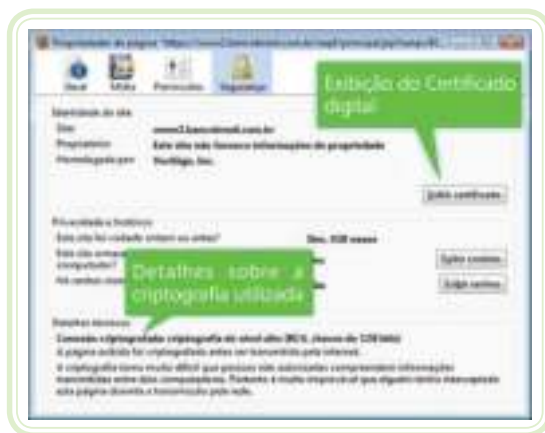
Propriedades da página - https://www3.bancobrasil.com.br/aapf/principal.jsp?amp;R...

Geral Mídia Permissões Segurança

Exibição do Certificado digital

Identidade do site
Site: www3.bancobrasil.com.br
Proprietário: Este site não fornece informações de propriedade
Verificado por: VeriSign, Inc.

Exibir certificado

Privacidade e histórico
Este site foi visitado antes de hoje? Sim, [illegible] vezes
Este site armazena informações (cookies) no meu computador? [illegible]
Há senhas armazenadas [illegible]

Exibir cookies
Exibir senhas

Detalhes sobre a criptografia utilizada

Detalhes técnicos
Conexão criptografada: criptografia de nível alto (RC4, chaves de 128 bits)
A página exibida foi criptografada antes ser transmitida pela internet.
A criptografia torna muito difícil que pessoas não autorizadas compreendam informações transmitidas entre dois computadores. Portanto é muito improvável que alguém tenha interceptado esta página durante a transmissão pela rede.